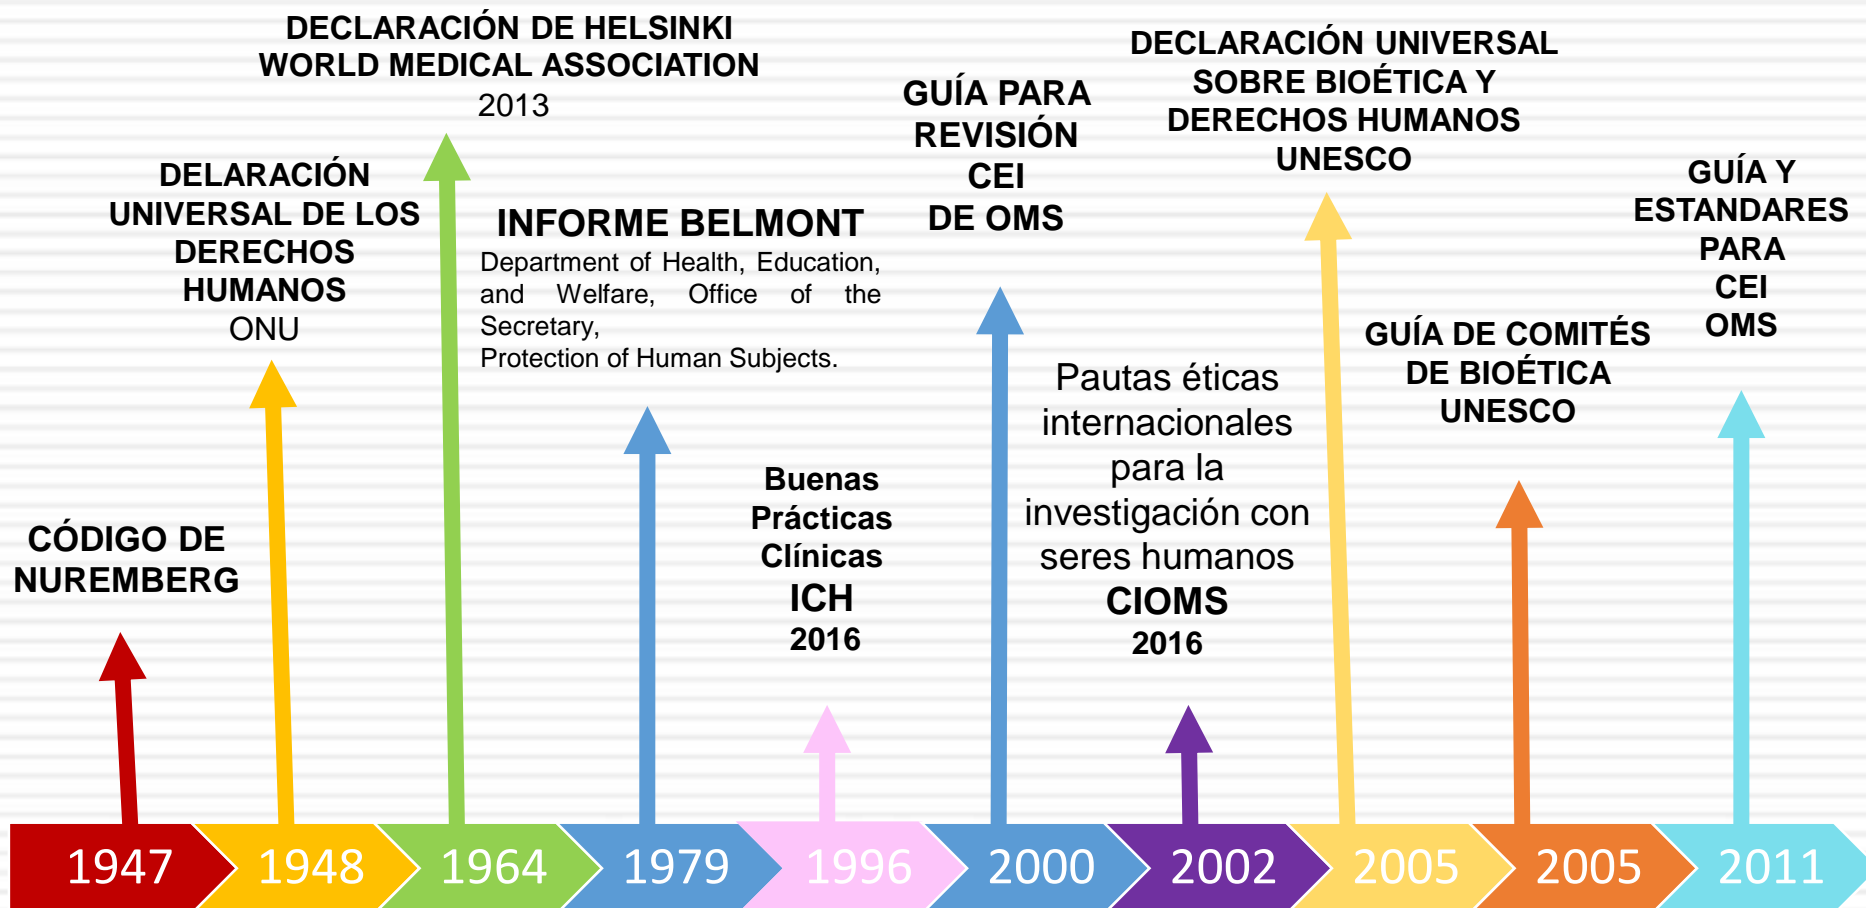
DECLARACIÓN DE HELSINKI
WORLD MEDICAL ASSOCIATION
2013

DELARACIÓN UNIVERSAL DE LOS DERECHOS HUMANOS
ONU

INFORME BELMONT
Department of Health, Education, and Welfare, Office of the Secretary,
Protection of Human Subjects.

GUÍA PARA REVISIÓN CEI DE OMS

DECLARACIÓN UNIVERSAL SOBRE BIOÉTICA Y DERECHOS HUMANOS
UNESCO

GUÍA Y ESTANDARES PARA CEI OMS

GUÍA DE COMITÉS DE BIOÉTICA
UNESCO

Pautas éticas internacionales para la investigación con seres humanos
CIOMS
2016

Buenas Prácticas Clínicas
ICH
2016

CÓDIGO DE NUREMBERG

1947
1948
1964
1979
1996
2000
2002
2005
2005
2011